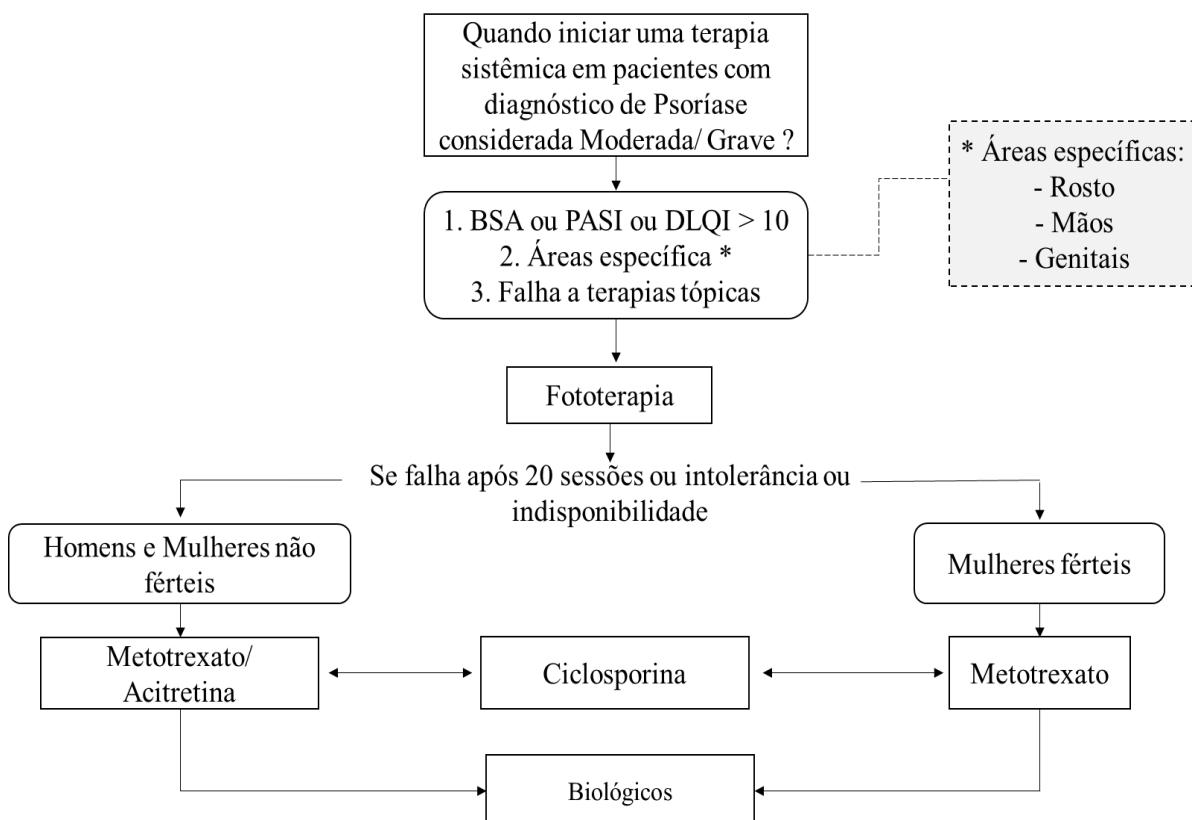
Quando iniciar uma terapia sistêmica em pacientes com diagnóstico de Psoríase considerada Moderada/ Grave ?

1. BSA ou PASI ou DLQI > 10
2. Áreas específica *
3. Falha a terapias tópicas

* Áreas específicas:
- Rosto
- Mãos
- Genitais

Fototerapia

Se falha após 20 sessões ou intolerância ou indisponibilidade

Homens e Mulheres não férteis

Mulheres férteis

Metotrexato/ Acitretina

Ciclosporina

Metotrexato

Biológicos